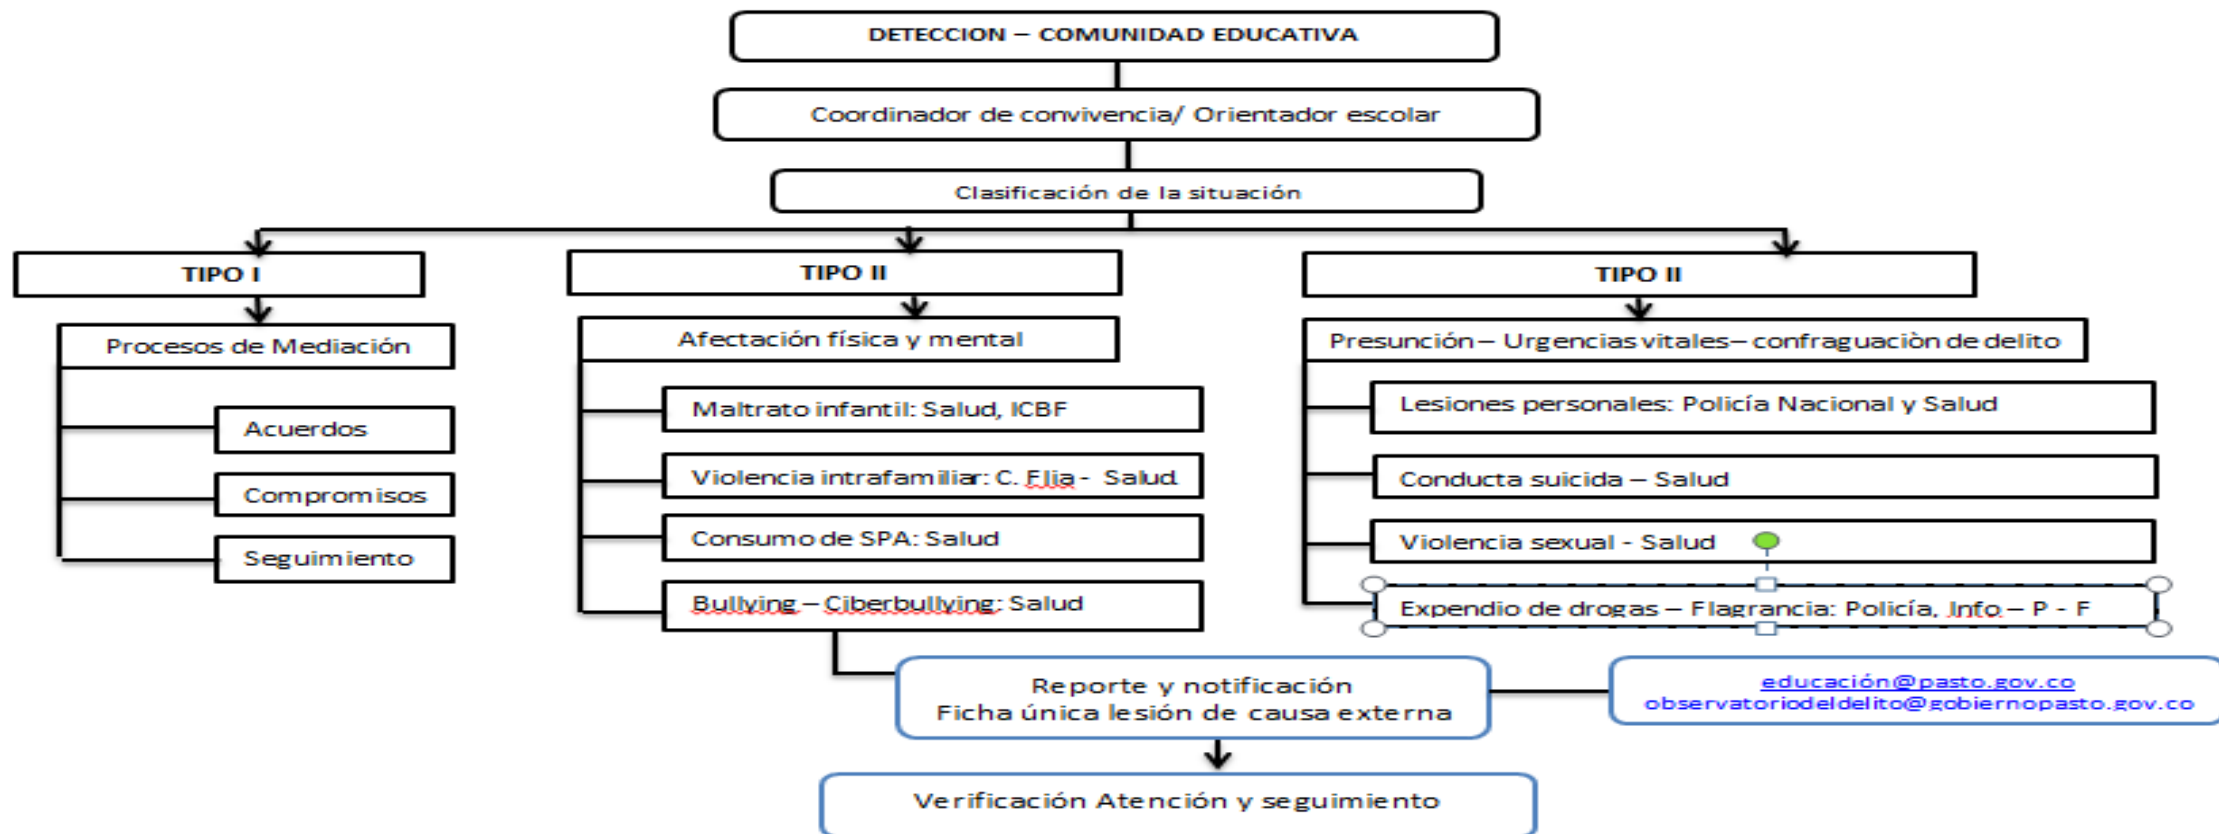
DETECCION – COMUNIDAD EDUCATIVA

Coordinador de convivencia/ Orientador escolar

Clasificación de la situación

TIPO I

Procesos de Mediación

Acuerdos

Compromisos

Seguimiento

TIPO II

Afectación física y mental

Maltrato infantil: Salud, ICBF

Violencia intrafamiliar: C. Flia - Salud

Consumo de SPA: Salud

Bullying – Ciberbullying: Salud

TIPO II

Presunción – Urgencias vitales – confraguaciòn de delito

Lesiones personales: Policía Nacional y Salud

Conducta suicida – Salud

Violencia sexual - Salud

Expendio de drogas – Flagrancia: Policía, Info – P - F

Reporte y notificación
Ficha única lesión de causa externa

educación@pasto.gov.co
observatoriodeldelito@gobiernopasto.gov.co

Verificación Atención y seguimiento